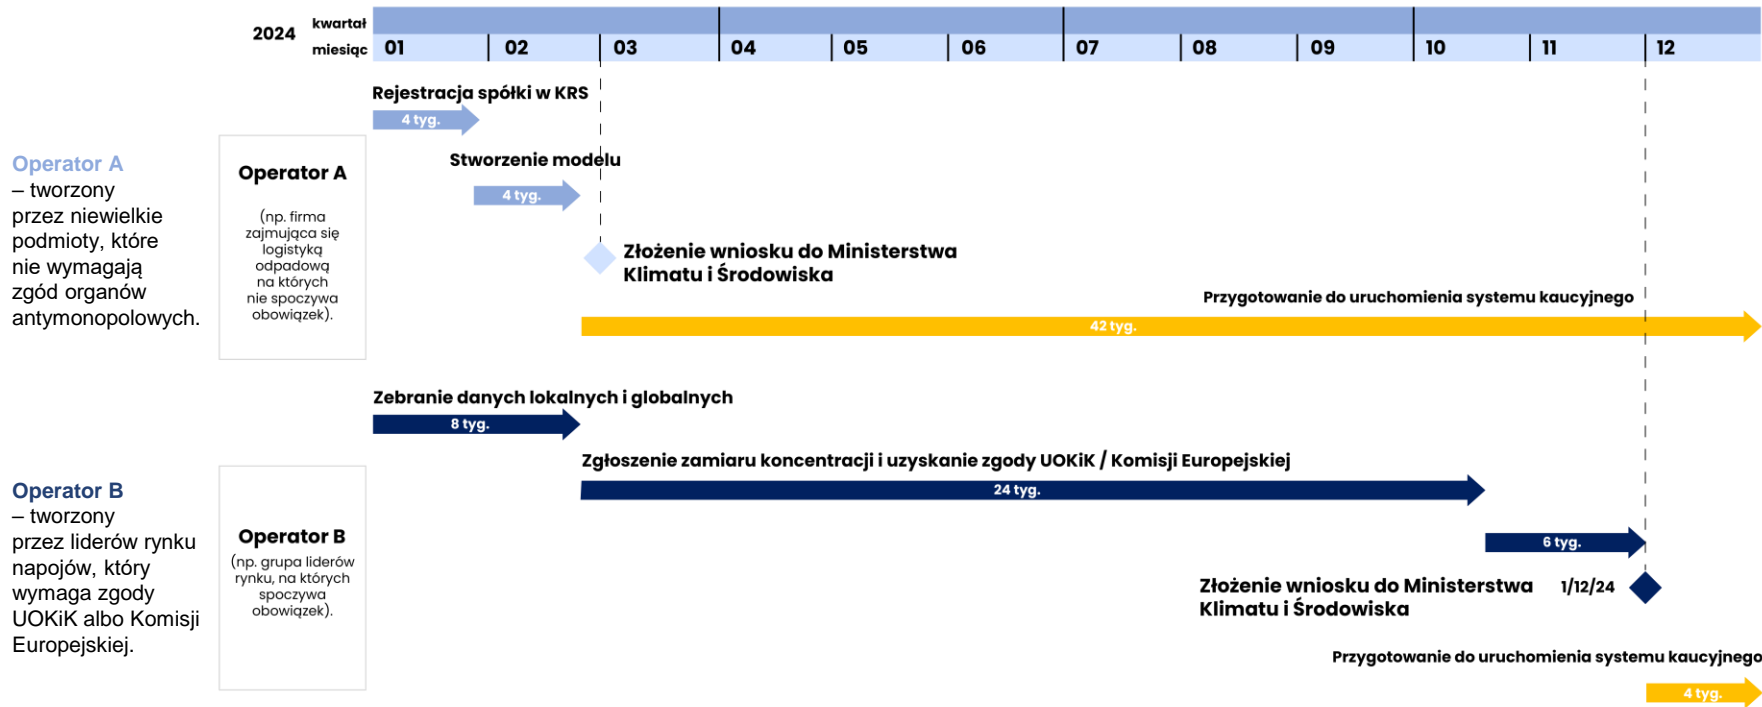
2024 kwartał miesiąc

| 01 | 02 | 03 | 04 | 05 | 06 | 07 | 08 | 09 | 10 | 11 | 12 |
|---|---|---|---|---|---|---|---|---|---|---|---|

Operator A – tworzony przez niewielkie podmioty, które nie wymagają zgód organów antymonopolowych.

Operator A

(np. firma zajmująca się logistyką odpadową na których nie spoczywa obowiązek).

Rejestracja spółki w KRS

4 tyg.

Stworzenie modelu

4 tyg.

Złożenie wniosku do Ministerstwa Klimatu i Środowiska

Przygotowanie do uruchomienia systemu kaucyjnego

42 tyg.

Operator B – tworzony przez liderów rynku napojów, który wymaga zgody UOKiK albo Komisji Europejskiej.

Operator B

(np. grupa liderów rynku, na których spoczywa obowiązek).

Zebranie danych lokalnych i globalnych

8 tyg.

Zgłoszenie zamiaru koncentracji i uzyskanie zgody UOKiK / Komisji Europejskiej

24 tyg.

6 tyg.

Złożenie wniosku do Ministerstwa Klimatu i Środowiska

1/12/24

Przygotowanie do uruchomienia systemu kaucyjnego

4 tyg.